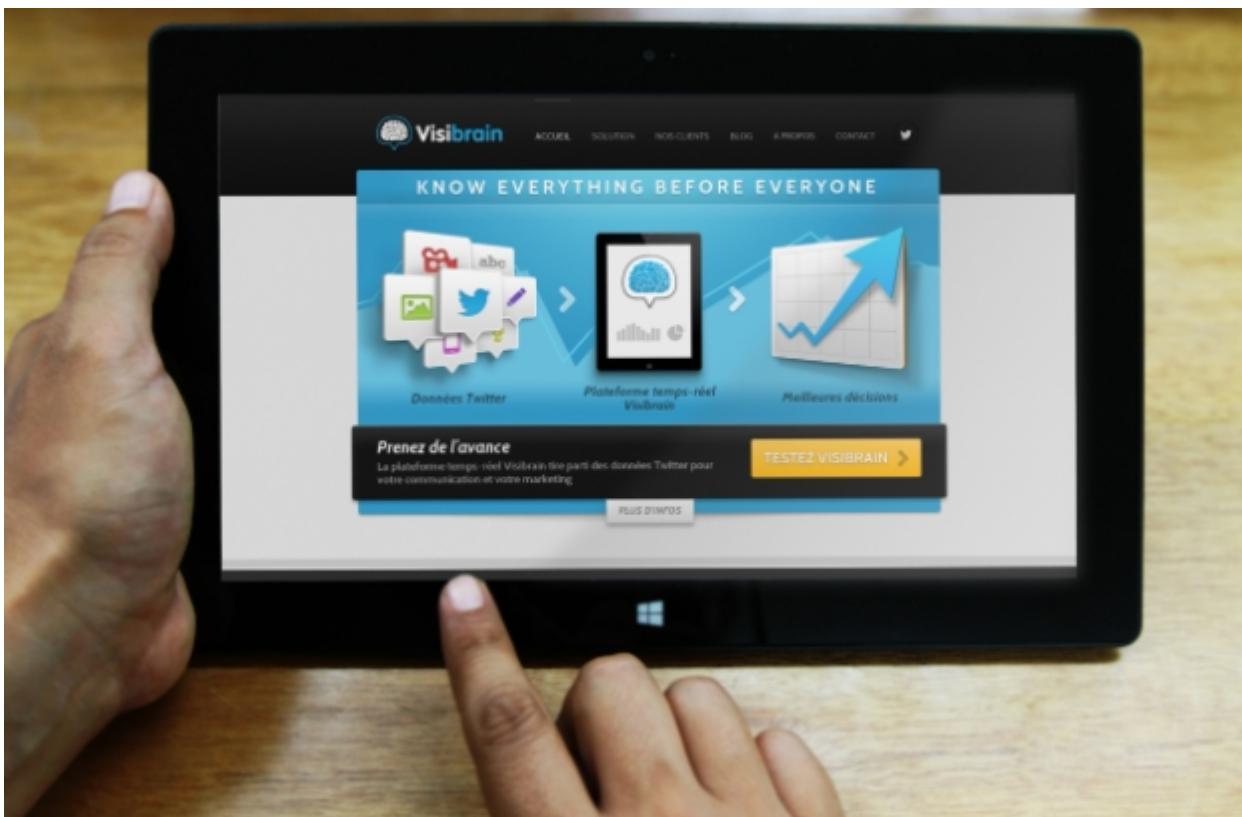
Visibrain ACCUEIL SOLUTION NOS CLIENTS BLOG A PROPOS CONTACT

KNOW EVERYTHING BEFORE EVERYONE

abc

Données Twitter

Plateforme temps-réel Visibrain

Meilleures décisions

Prenez de l'avance

La plateforme temps-réel Visibrain tire parti des données Twitter pour votre communication et votre marketing

TESTEZ VISIBRAIN

PLUS D'INFOS